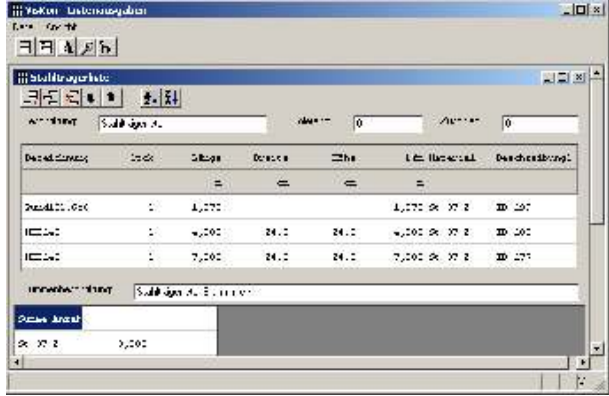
VeKon - Listenausgaben
Datei Ansicht

Stahlträgerliste

Benennung Stahlträger A1 Blatt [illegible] 0 Zeichnung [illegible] 0

| Beschreibung | Stück | Länge | Breite | Höhe | Ges. Material | Beschreibung2 |
|---|---|---|---|---|---|---|
| | | m | cm | cm | m | |
| Stahl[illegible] | 1 | 1,070 | | | 1,070 St 37 2 | IP 120 |
| HE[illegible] | 1 | 4,000 | 24.0 | 24.0 | 4,000 St 37 2 | IP 100 |
| HE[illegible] | 1 | 7,000 | 24.0 | 24.0 | 7,000 St 37 2 | IP 177 |

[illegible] Stahlträger A1 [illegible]

Summe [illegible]
St 37 2 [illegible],000